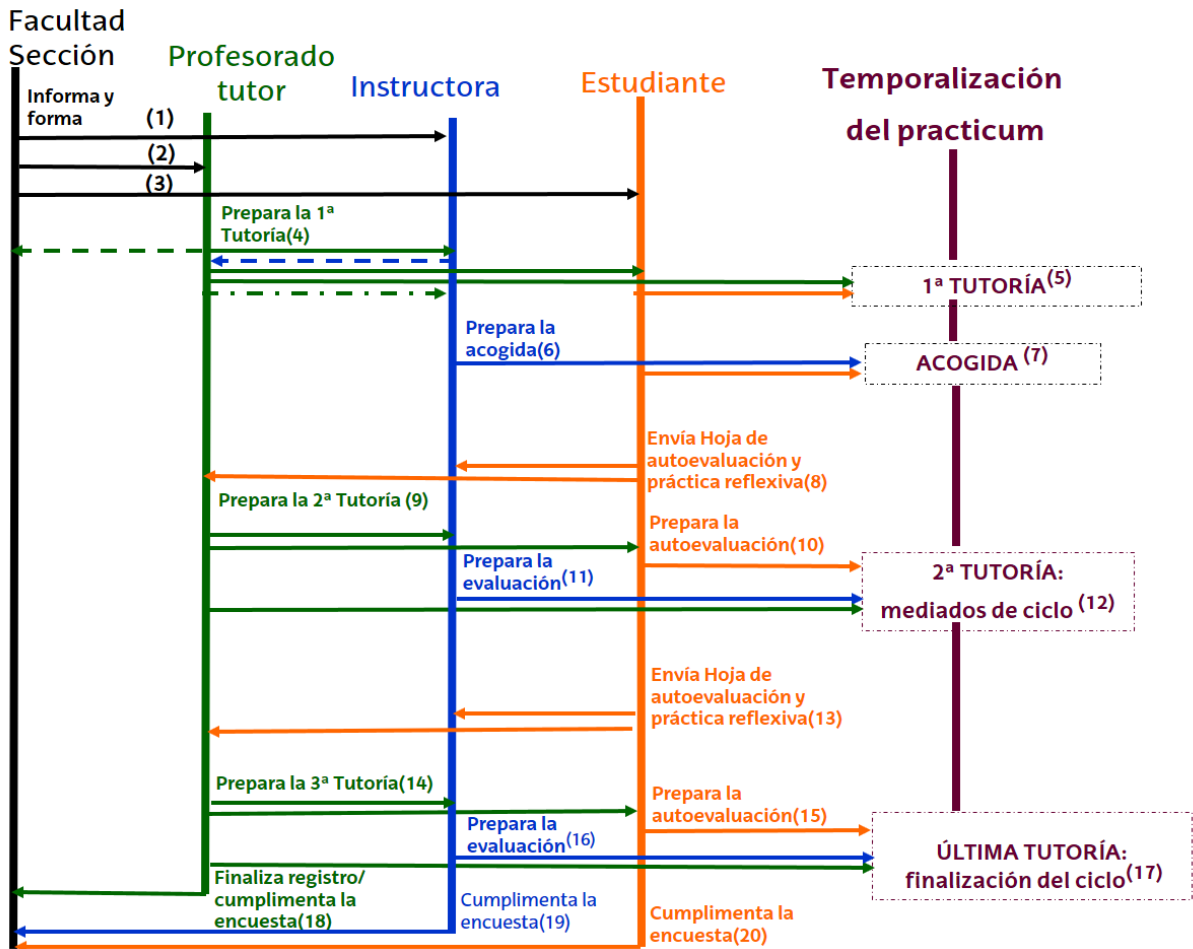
Facultad
Sección

Profesorado tutor

Instructora

Estudiante

Temporalización del practicum

Informa y forma

(1)

(2)

(3)

Prepara la 1ª Tutoría(4)

1ª TUTORÍA$^{(5)}$

Prepara la acogida(6)

ACOGIDA $^{(7)}$

Envía Hoja de autoevaluación y práctica reflexiva(8)

Prepara la 2ª Tutoría (9)

Prepara la autoevaluación(10)

Prepara la evaluación$^{(11)}$

2ª TUTORÍA: mediados de ciclo $^{(12)}$

Envía Hoja de autoevaluación y práctica reflexiva(13)

Prepara la 3ª Tutoría(14)

Prepara la autoevaluación(15)

Prepara la evaluación$^{(16)}$

ÚLTIMA TUTORÍA: finalización del ciclo$^{(17)}$

Finaliza registro/ cumplimenta la encuesta(18)

Cumplimenta la encuesta(19)

Cumplimenta la encuesta(20)